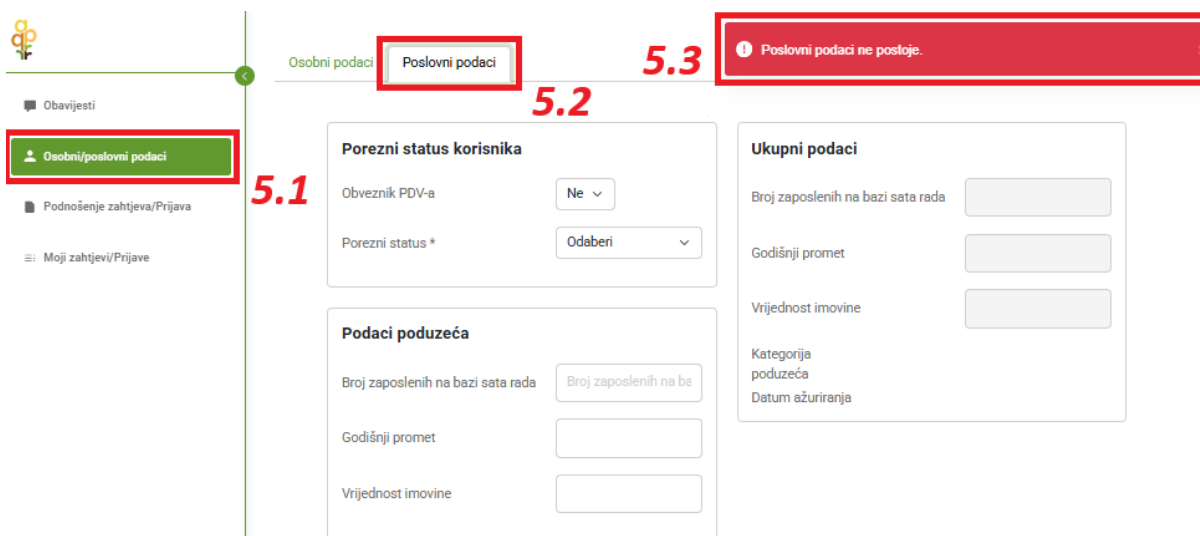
Obavijesti

Osobni/poslovni podaci

Podnošenje zahtjeva/Prijava

Moji zahtjevi/Prijave

5.1

Osobni podaci

Poslovni podaci

5.2

5.3

Poslovni podaci ne postoje.

Porezni status korisnika

Obveznik PDV-a Ne

Porezni status * Odaberi

Podaci poduzeća

Broj zaposlenih na bazi sata rada Broj zaposlenih na ba

Godišnji promet

Vrijednost imovine

Ukupni podaci

Broj zaposlenih na bazi sata rada

Godišnji promet

Vrijednost imovine

Kategorija poduzeća

Datum ažuriranja